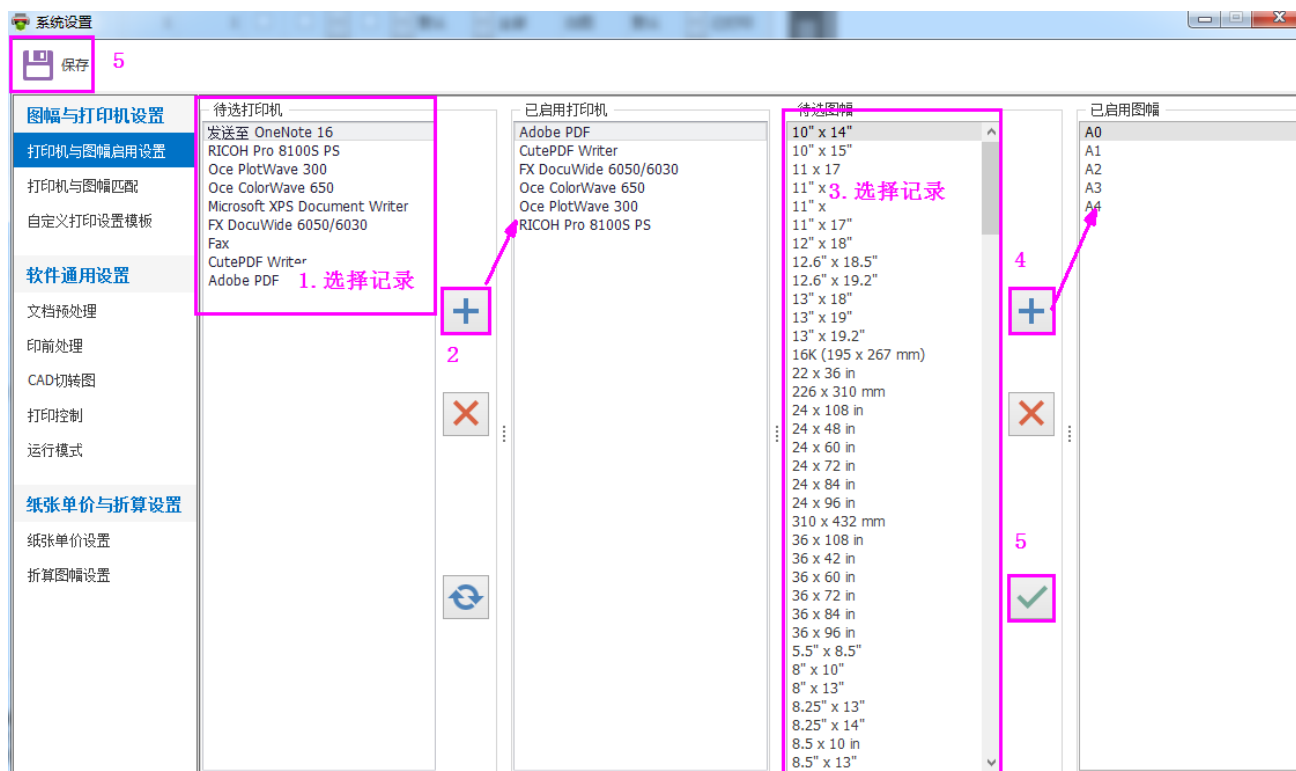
系统设置

保存 5

图幅与打印机设置
打印机与图幅启用设置
打印机与图幅匹配
自定义打印设置模板

软件通用设置
文档预处理
印前处理
CAD切转图
打印控制
运行模式

纸张单价与折算设置
纸张单价设置
折算图幅设置

待选打印机
发送至 OneNote 16
RICOH Pro 8100S PS
Oce PlotWave 300
Oce ColorWave 650
Microsoft XPS Document Writer
FX DocuWide 6050/6030
Fax
CutePDF Writer
Adobe PDF
1. 选择记录

2

已启用打印机
Adobe PDF
CutePDF Writer
FX DocuWide 6050/6030
Oce ColorWave 650
Oce PlotWave 300
RICOH Pro 8100S PS

待选图幅
10" x 14"
10" x 15"
11 x 17
11" x
11" x
11" x 17"
12" x 18"
12.6" x 18.5"
12.6" x 19.2"
13" x 18"
13" x 19"
13" x 19.2"
16K (195 x 267 mm)
22 x 36 in
226 x 310 mm
24 x 108 in
24 x 48 in
24 x 60 in
24 x 72 in
24 x 84 in
24 x 96 in
310 x 432 mm
36 x 108 in
36 x 42 in
36 x 60 in
36 x 72 in
36 x 84 in
36 x 96 in
5.5" x 8.5"
8" x 10"
8" x 13"
8.25" x 13"
8.25" x 14"
8.5 x 10 in
8.5" x 13"
3. 选择记录

4

5

已启用图幅
A0
A1
A2
A3
A4